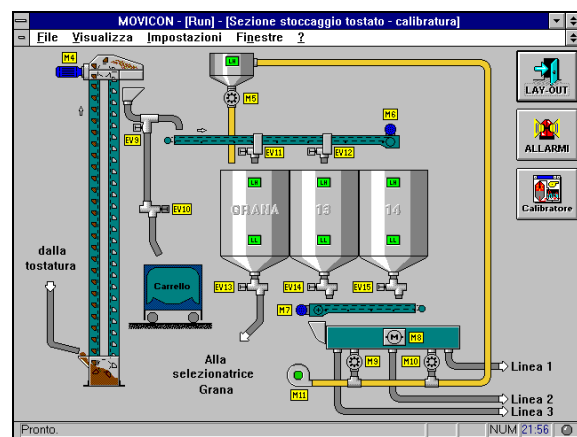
MOVICON - [Run] - [Sezione stoccaggio tostato - calibratura]
File Visualizza Impostazioni Finestre ?

M4
LH
M5
M6
EV9
EV11
EV12
LAY-OUT
ALLARMI
Calibratore
LH
LH
LH
GRANA
13
14
EV10
LL
LL
LL
dalla tostatura
Carrello
EV13
EV14
EV15
M7
M8
Alla selezionatrice Grana
M9
M10
Linea 1
M11
Linea 2
Linea 3
Pronto.
NUM 21:56